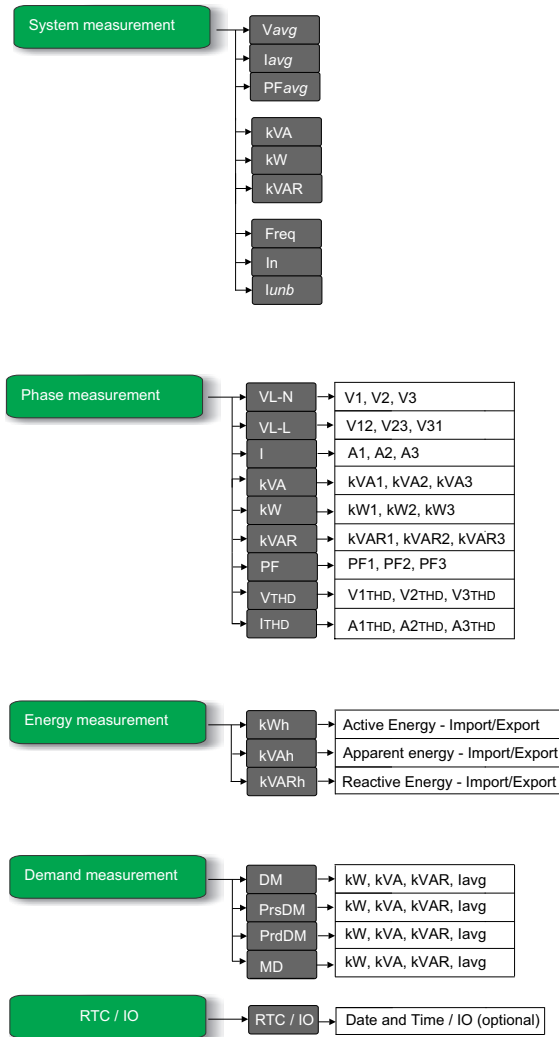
System measurement

V*avg*
I*avg*
PF*avg*
kVA
kW
kVAR
Freq
In
I*unb*

Phase measurement

| | |
|---|---|
| VL-N | V1, V2, V3 |
| VL-L | V12, V23, V31 |
| I | A1, A2, A3 |
| kVA | kVA1, kVA2, kVA3 |
| kW | kW1, kW2, kW3 |
| kVAR | kVAR1, kVAR2, kVAR3 |
| PF | PF1, PF2, PF3 |
| VTHD | V1THD, V2THD, V3THD |
| ITHD | A1THD, A2THD, A3THD |

Energy measurement

| | |
|---|---|
| kWh | Active Energy - Import/Export |
| kVAh | Apparent energy - Import/Export |
| kVARh | Reactive Energy - Import/Export |

Demand measurement

| | |
|---|---|
| DM | kW, kVA, kVAR, Iavg |
| PrsDM | kW, kVA, kVAR, Iavg |
| PrdDM | kW, kVA, kVAR, Iavg |
| MD | kW, kVA, kVAR, Iavg |

RTC / IO

RTC / IO → Date and Time / IO (optional)